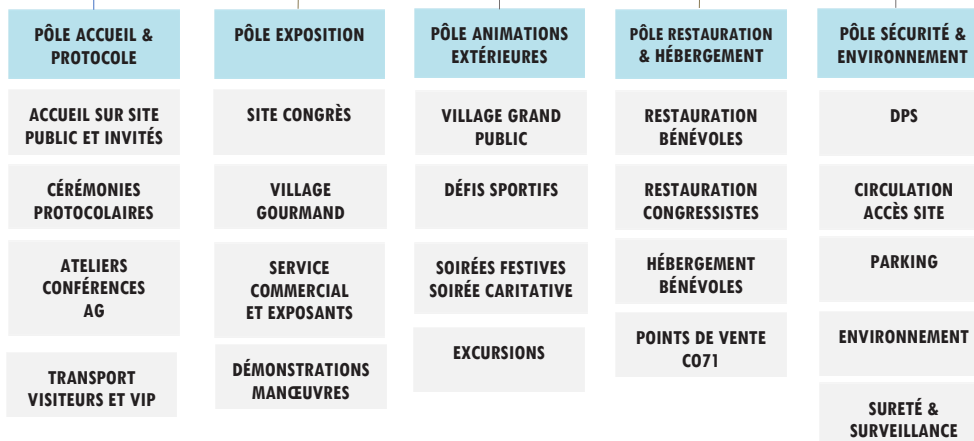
PÔLE ACCUEIL & PROTOCOLE

ACCUEIL SUR SITE PUBLIC ET INVITÉS

CÉRÉMONIES PROTOCOLAIRES

ATELIERS CONFÉRENCES AG

TRANSPORT VISITEURS ET VIP

PÔLE EXPOSITION

SITE CONGRÈS

VILLAGE GOURMAND

SERVICE COMMERCIAL ET EXPOSANTS

DÉMONSTRATIONS MANŒUVRES

PÔLE ANIMATIONS EXTÉRIEURES

VILLAGE GRAND PUBLIC

DÉFIS SPORTIFS

SOIRÉES FESTIVES SOIRÉE CARITATIVE

EXCURSIONS

PÔLE RESTAURATION & HÉBERGEMENT

RESTAURATION BÉNÉVOLES

RESTAURATION CONGRESSISTES

HÉBERGEMENT BÉNÉVOLES

POINTS DE VENTE CO71

PÔLE SÉCURITÉ & ENVIRONNEMENT

DPS

CIRCULATION ACCÈS SITE

PARKING

ENVIRONNEMENT

SURETÉ & SURVEILLANCE